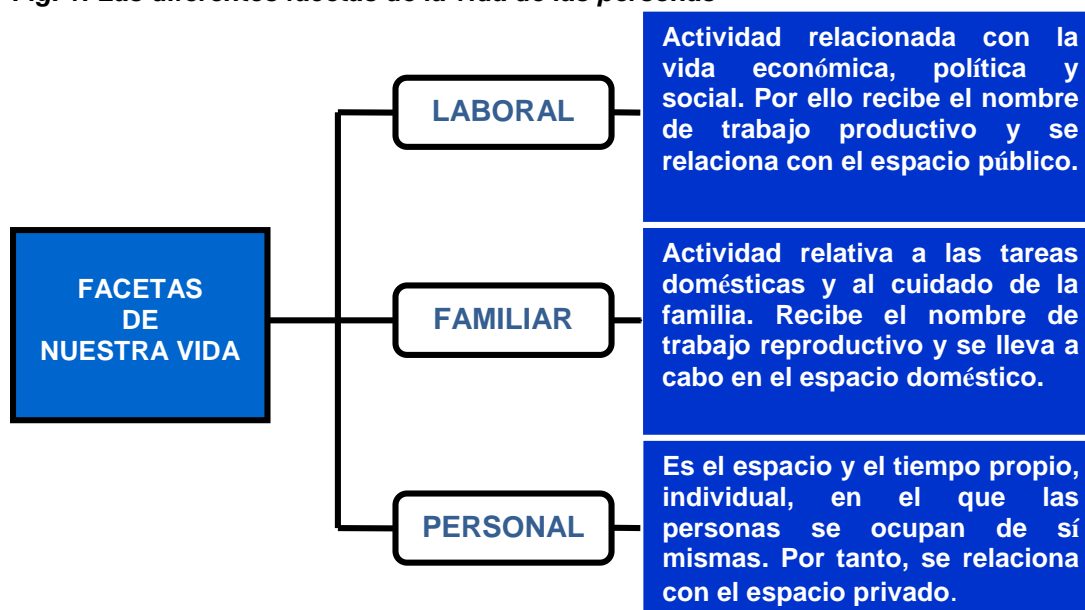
Fig. 1. Las diferentes facetas de la vida de las personas

FACETAS DE NUESTRA VIDA

LABORAL

Actividad relacionada con la vida económica, política y social. Por ello recibe el nombre de trabajo productivo y se relaciona con el espacio público.

FAMILIAR

Actividad relativa a las tareas domésticas y al cuidado de la familia. Recibe el nombre de trabajo reproductivo y se lleva a cabo en el espacio doméstico.

PERSONAL

Es el espacio y el tiempo propio, individual, en el que las personas se ocupan de sí mismas. Por tanto, se relaciona con el espacio privado.